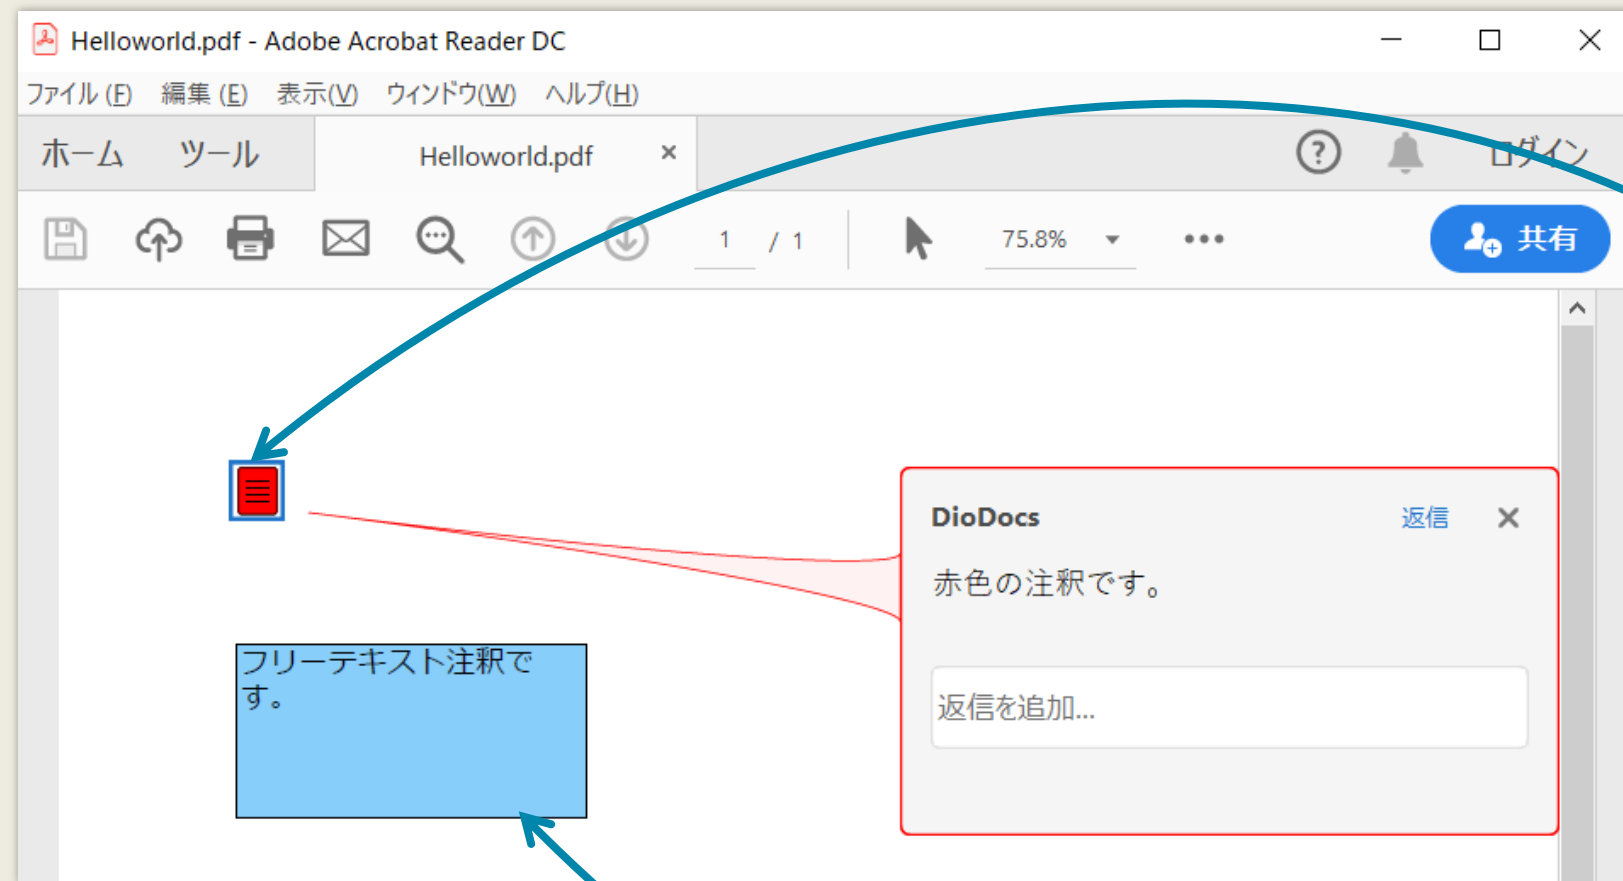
Helloworld.pdf - Adobe Acrobat Reader DC

ファイル (F) 編集 (E) 表示(V) ウィンドウ(W) ヘルプ(H)

ホーム ツール Helloworld.pdf ×

ログイン

1 / 1

75.8%

共有

フリーテキスト注釈です。

DioDocs 返信

赤色の注釈です。

返信を追加...